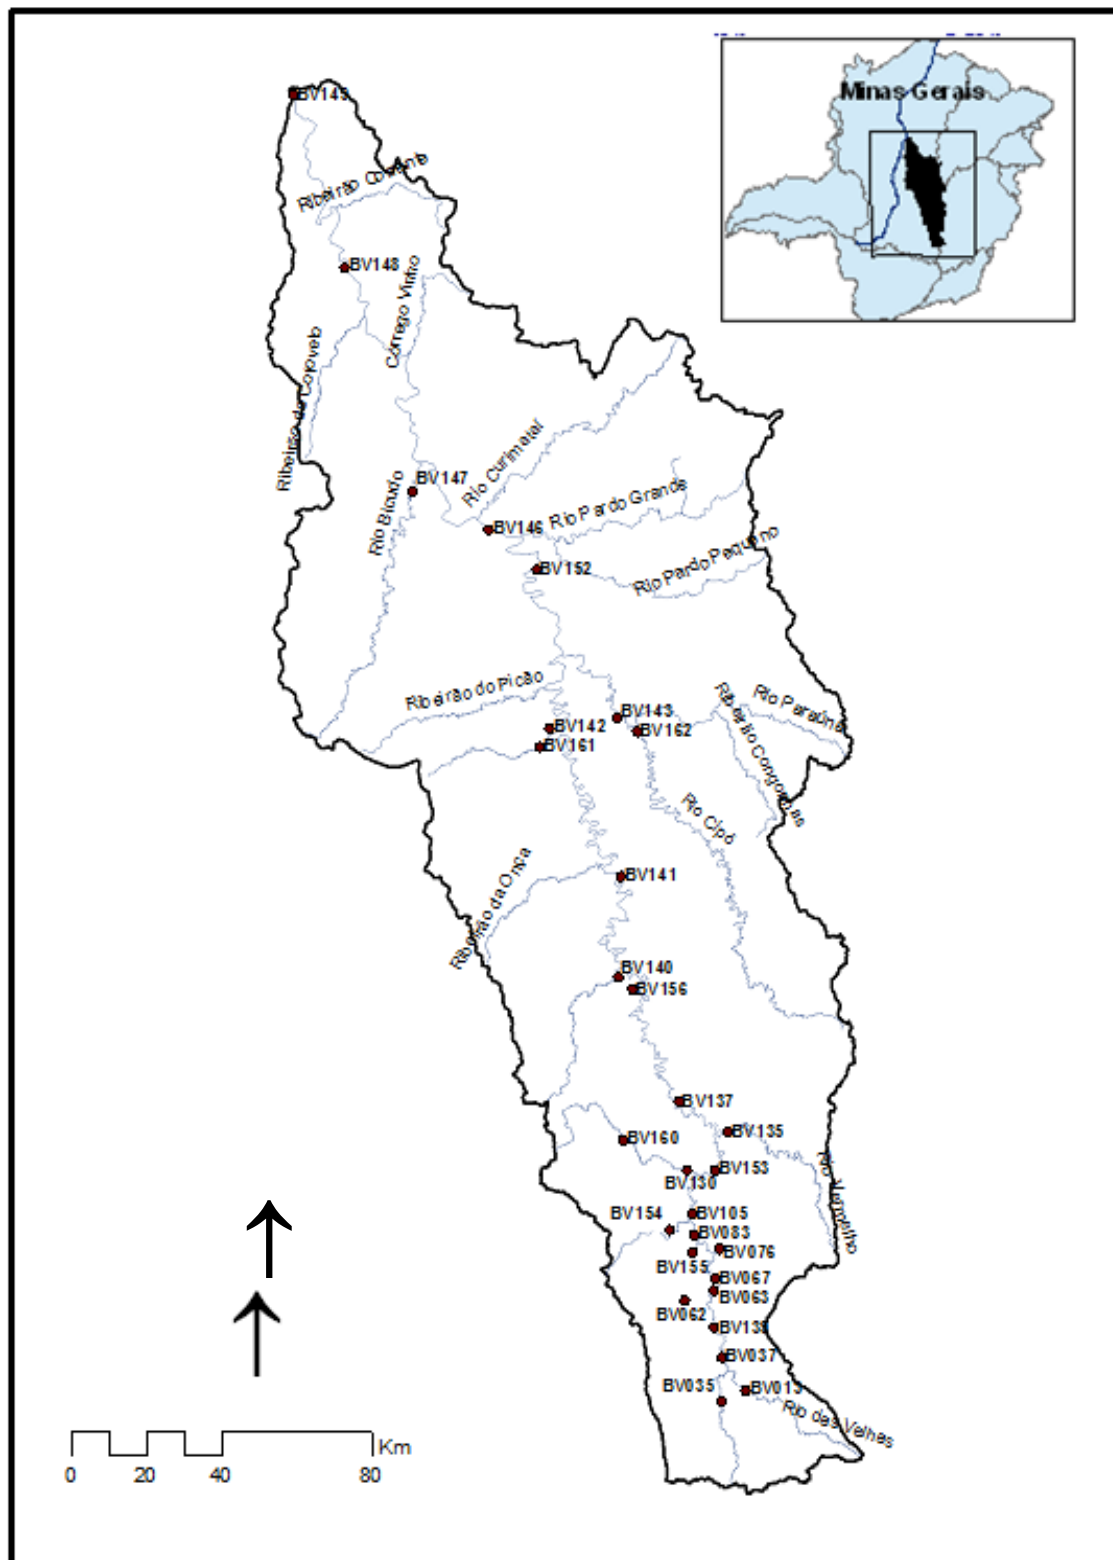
Minas Gerais

BV149
Ribeirão Corrente
BV148
Córrego Vinho
Ribeirão do Corrente
BV147
Rio Curimatai
Rio Bicudo
BV146
Rio Pardo Grande
BV152
Rio Pardo Pequeno
Ribeirão do Picão
BV143
BV142
BV162
BV161
Rio Paraúna
Ribeirão Congonhas
Rio Cipó
BV141
Ribeirão da Onça
BV140
BV156
BV137
BV160
BV135
BV153
BV130
Rio Jaboticatubas
BV154
BV105
BV083
BV076
BV155
BV067
BV063
BV062
BV13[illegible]
BV037
BV035
BV013
Rio das Velhes

0 20 40 80 Km